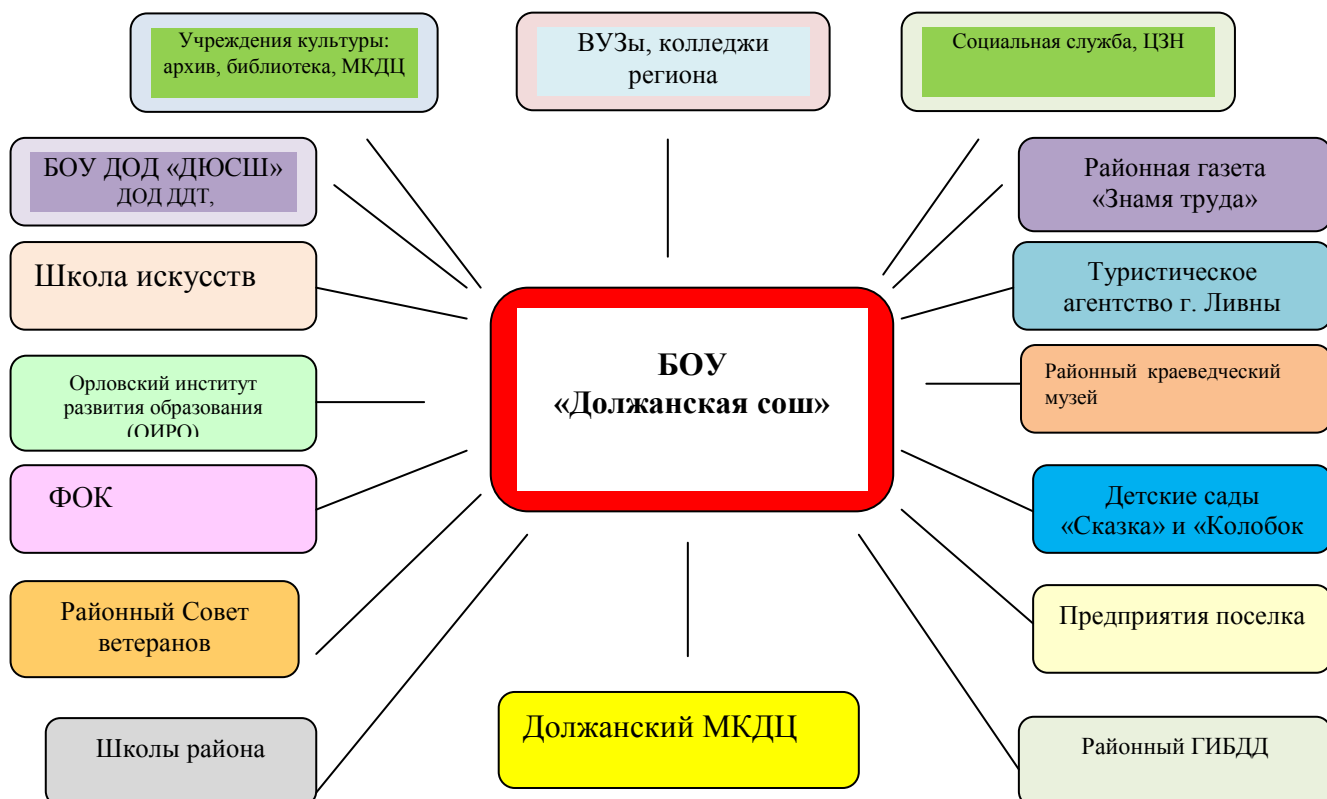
Учреждения культуры: архив, библиотека, МКДЦ

ВУЗы, колледжи региона

Социальная служба, ЦЗН

БОУ ДОД «ДЮСШ» ДОД ДДТ,

Районная газета «Знамя труда»

Школа искусств

Туристическое агентство г. Ливны

БОУ «Должанская сош»

Орловский институт развития образования (ОИРО)

Районный краеведческий музей

ФОК

Детские сады «Сказка» и «Колобок

Районный Совет ветеранов

Предприятия поселка

Школы района

Должанский МКДЦ

Районный ГИБДД